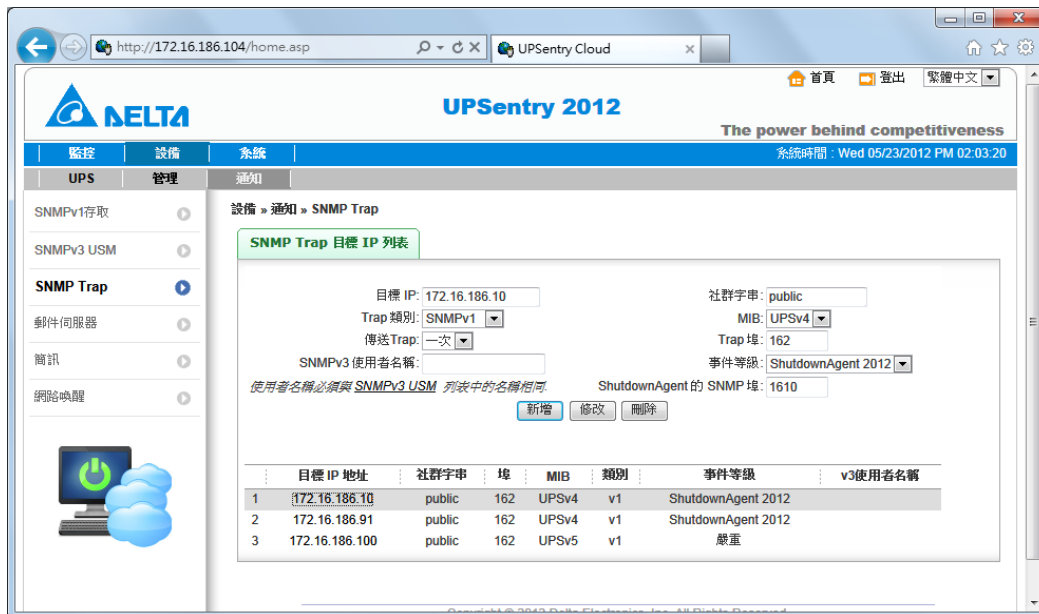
http://172.16.186.104/home.asp

UPSentry Cloud

首頁 登出 繁體中文

DELTA

UPSentry 2012

The power behind competitiveness

監控 設備 系統

系統時間 : Wed 05/23/2012 PM 02:03:20

UPS 管理 通知

SNMPv1存取

SNMPv3 USM

SNMP Trap

郵件伺服器

簡訊

網路喚醒

設備 » 通知 » SNMP Trap

SNMP Trap 目標 IP 列表

目標 IP: 172.16.186.10

社群字串: public

Trap 類別: SNMPv1

MIB: UPSv4

傳送Trap: 一次

Trap 埠: 162

SNMPv3 使用者名稱:

事件等級: ShutdownAgent 2012

使用者名稱必須與 SNMPv3 USM 列表中的名稱相同.

ShutdownAgent 的 SNMP 埠: 1610

新增 修改 刪除

| | 目標 IP 地址 | 社群字串 | 埠 | MIB | 類別 | 事件等級 | v3使用者名稱 |
|---|---|---|---|---|---|---|---|
| 1 | 172.16.186.10 | public | 162 | UPSv4 | v1 | ShutdownAgent 2012 | |
| 2 | 172.16.186.91 | public | 162 | UPSv4 | v1 | ShutdownAgent 2012 | |
| 3 | 172.16.186.100 | public | 162 | UPSv5 | v1 | 嚴重 | |

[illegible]